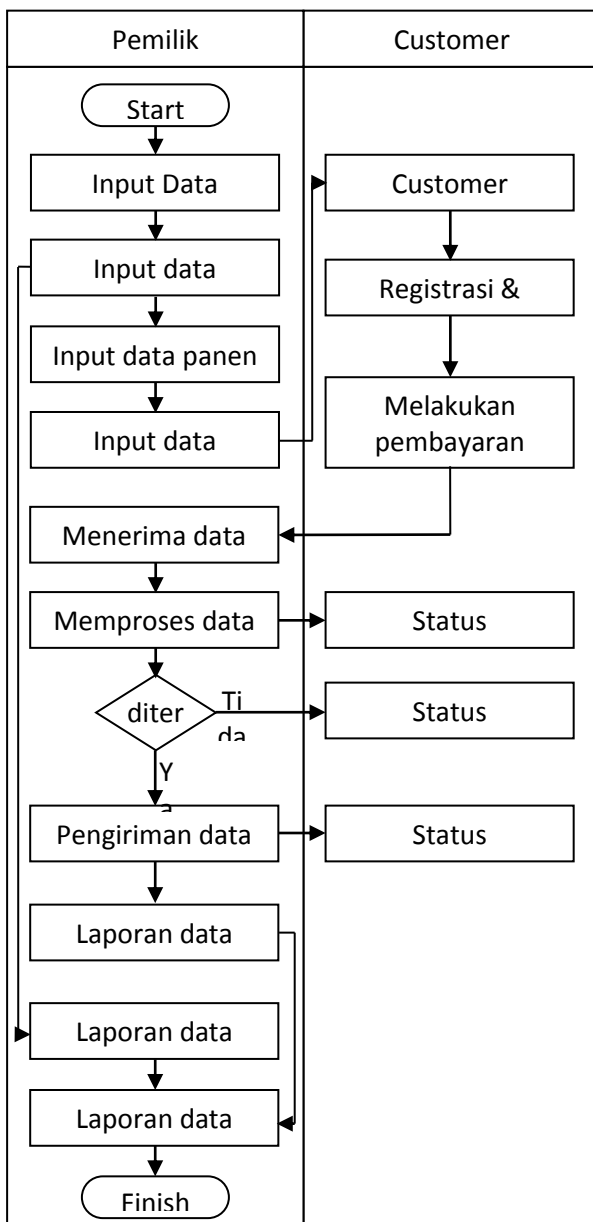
Pemilik

Customer

Start

Input Data

Input data

Input data panen

Input data

Customer

Registrasi &

Melakukan pembayaran

Menerima data

Memproses data

Status

diter

Ti da

Status

Y a

Pengiriman data

Status

Laporan data

Laporan data

Laporan data

Finish